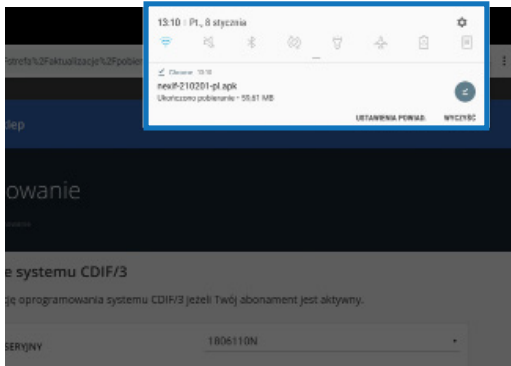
13:10 · Pt., 8 stycznia

Chrome 13:10
nexif-210201-pl.apk
Ukończono pobieranie • 55.61 MB

USTAWIENIA POWIAD. WYCZYŚĆ

?strefa%2Faktualizacje%2Fpobie

dep

owanie

e systemu CDIF/3

ję oprogramowania systemu CDIF/3 jeżeli Twój abonament jest aktywny.

SERYJNY 1806110N